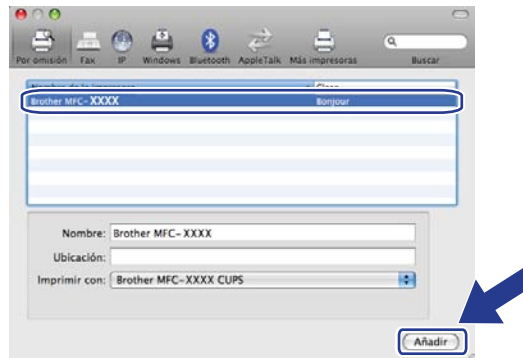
Por omisión Fax IP Windows Bluetooth AppleTalk Más impresoras Buscar

Nombre de la impresora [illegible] Clase

Brother MFC-XXXX Bonjour

Nombre: Brother MFC-XXXX

Ubicación:

Imprimir con: Brother MFC-XXXX CUPS

Añadir